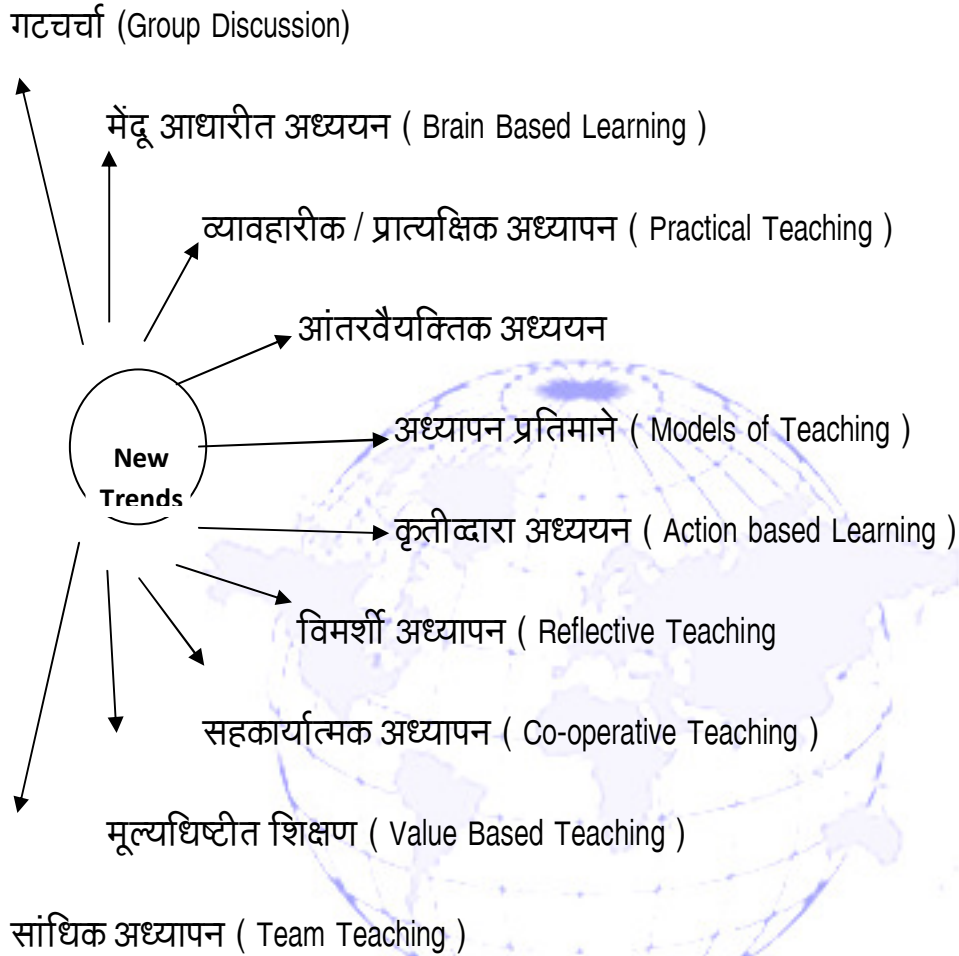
गटचर्चा (Group Discussion)

मेंदू आधारीत अध्ययन ( Brain Based Learning )

व्यावहारीक / प्रात्यक्षिक अध्यापन ( Practical Teaching )

आंतरवैयक्तिक अध्ययन

New Trends

अध्यापन प्रतिमाने ( Models of Teaching )

कृतीव्दारा अध्ययन ( Action based Learning )

विमर्शी अध्यापन ( Reflective Teaching

सहकार्यात्मक अध्यापन ( Co-operative Teaching )

मूल्यधिष्टीत शिक्षण ( Value Based Teaching )

सांधिक अध्यापन ( Team Teaching )